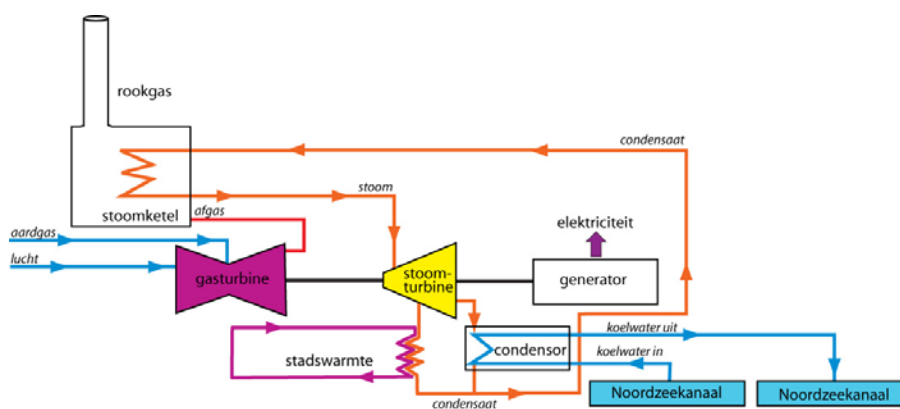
rookgas

condensaat

stoom

stoomketel

afgas

elektriciteit

aardgas

lucht

gasturbine

stoomturbine

generator

koelwater uit

stadswarmte

condensor

koelwater in

Noordzeekanaal

Noordzeekanaal

condensaat